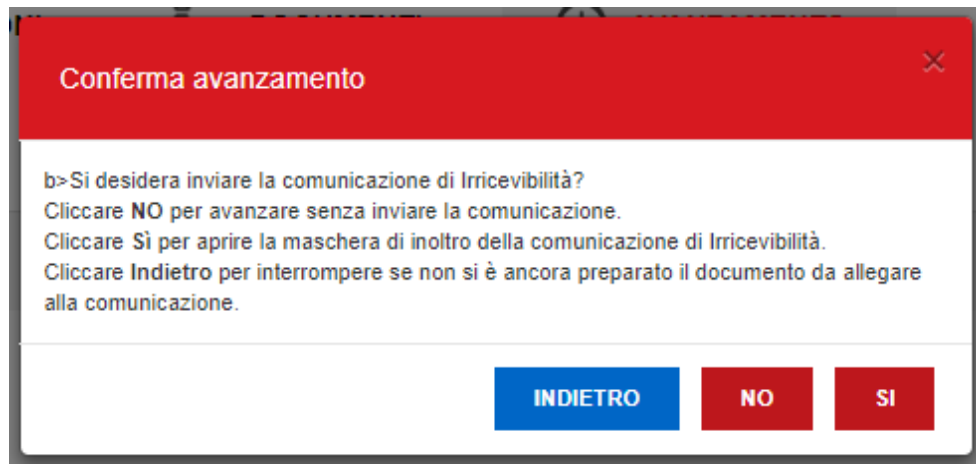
Conferma avanzamento

×

b>Si desidera inviare la comunicazione di Irricevibilità?
Cliccare **NO** per avanzare senza inviare la comunicazione.
Cliccare **Sì** per aprire la maschera di inoltro della comunicazione di Irricevibilità.
Cliccare **Indietro** per interrompere se non si è ancora preparato il documento da allegare alla comunicazione.

INDIETRO NO SI